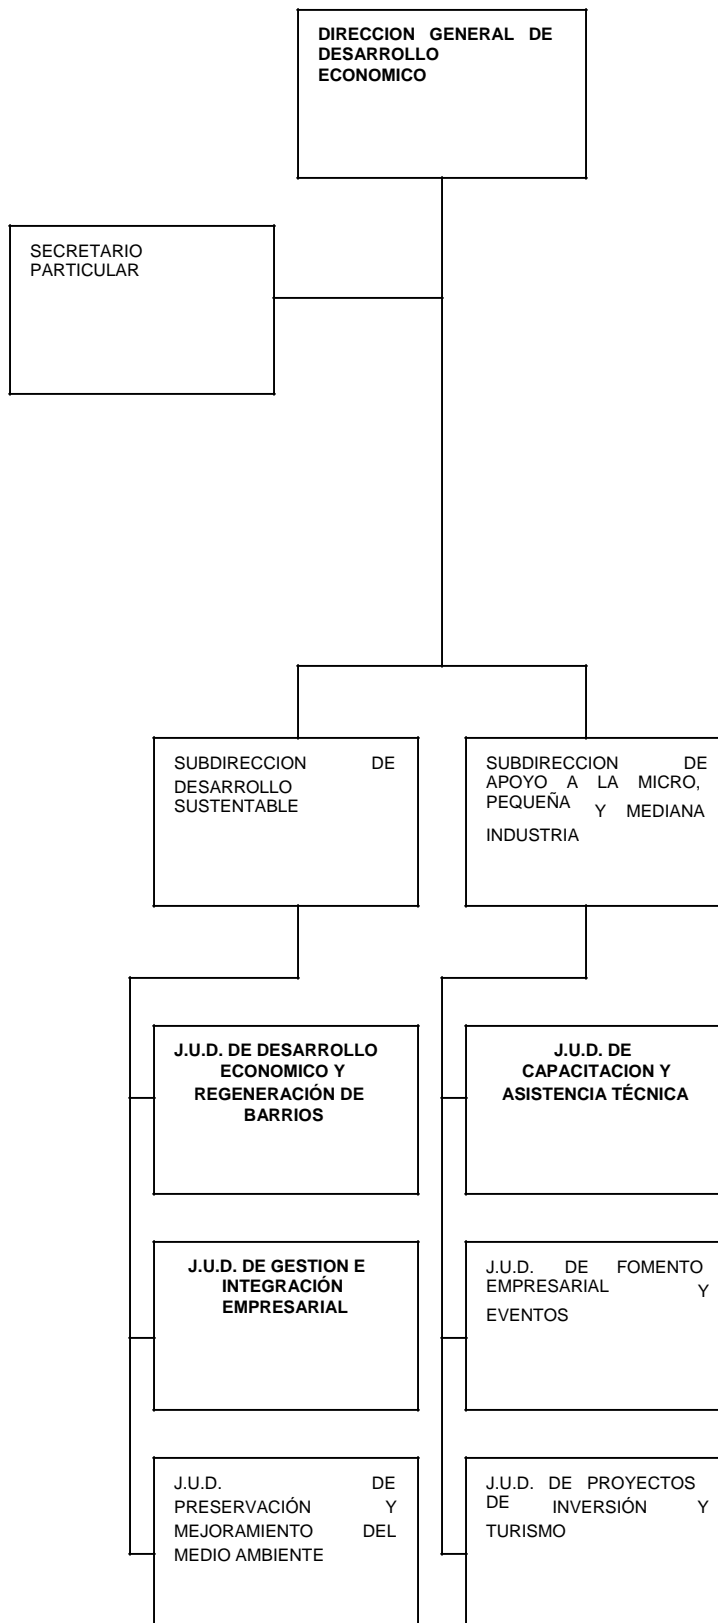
DIRECCION GENERAL DE DESARROLLO ECONOMICO

SECRETARIO PARTICULAR

SUBDIRECCION DE DESARROLLO SUSTENTABLE

SUBDIRECCION DE APOYO A LA MICRO, PEQUEÑA Y MEDIANA INDUSTRIA

J.U.D. DE DESARROLLO ECONOMICO Y REGENERACIÓN DE BARRIOS

J.U.D. DE GESTION E INTEGRACIÓN EMPRESARIAL

J.U.D. DE PRESERVACIÓN Y MEJORAMIENTO DEL MEDIO AMBIENTE

J.U.D. DE CAPACITACION Y ASISTENCIA TÉCNICA

J.U.D. DE FOMENTO EMPRESARIAL Y EVENTOS

J.U.D. DE PROYECTOS DE INVERSIÓN Y TURISMO